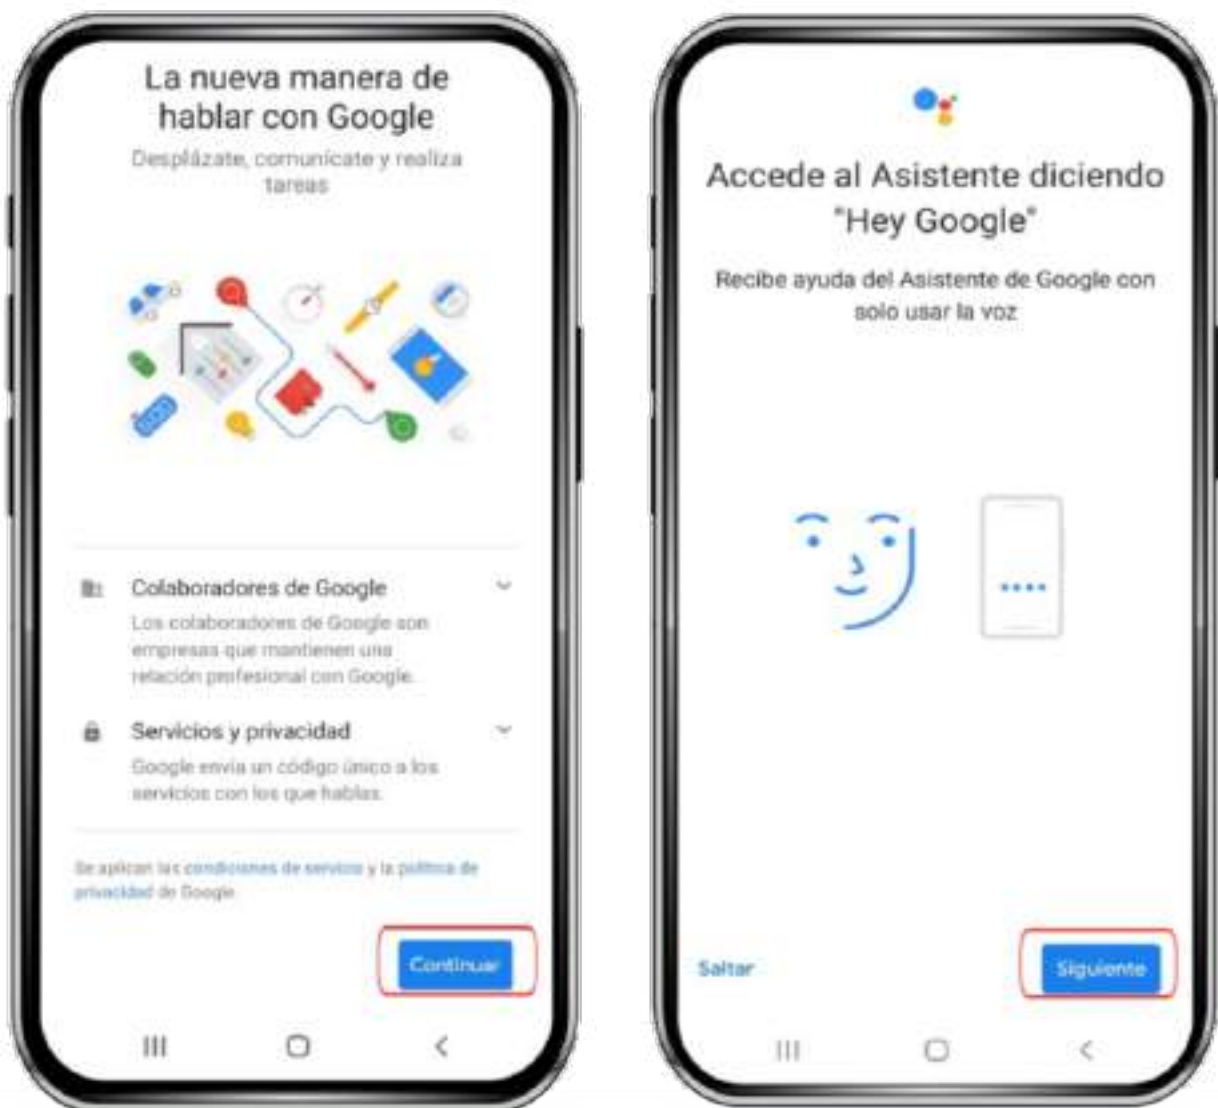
La nueva manera de hablar con Google

Desplázate, comunícate y realiza tareas

Colaboradores de Google

Los colaboradores de Google son empresas que mantienen una relación profesional con Google.

Servicios y privacidad

Google envía un código único a los servicios con los que hablas.

Se aplican las condiciones de servicio y la política de privacidad de Google.

Continuar

Accede al Asistente diciendo "Hey Google"

Recibe ayuda del Asistente de Google con solo usar la voz

Saltar

Siguiente